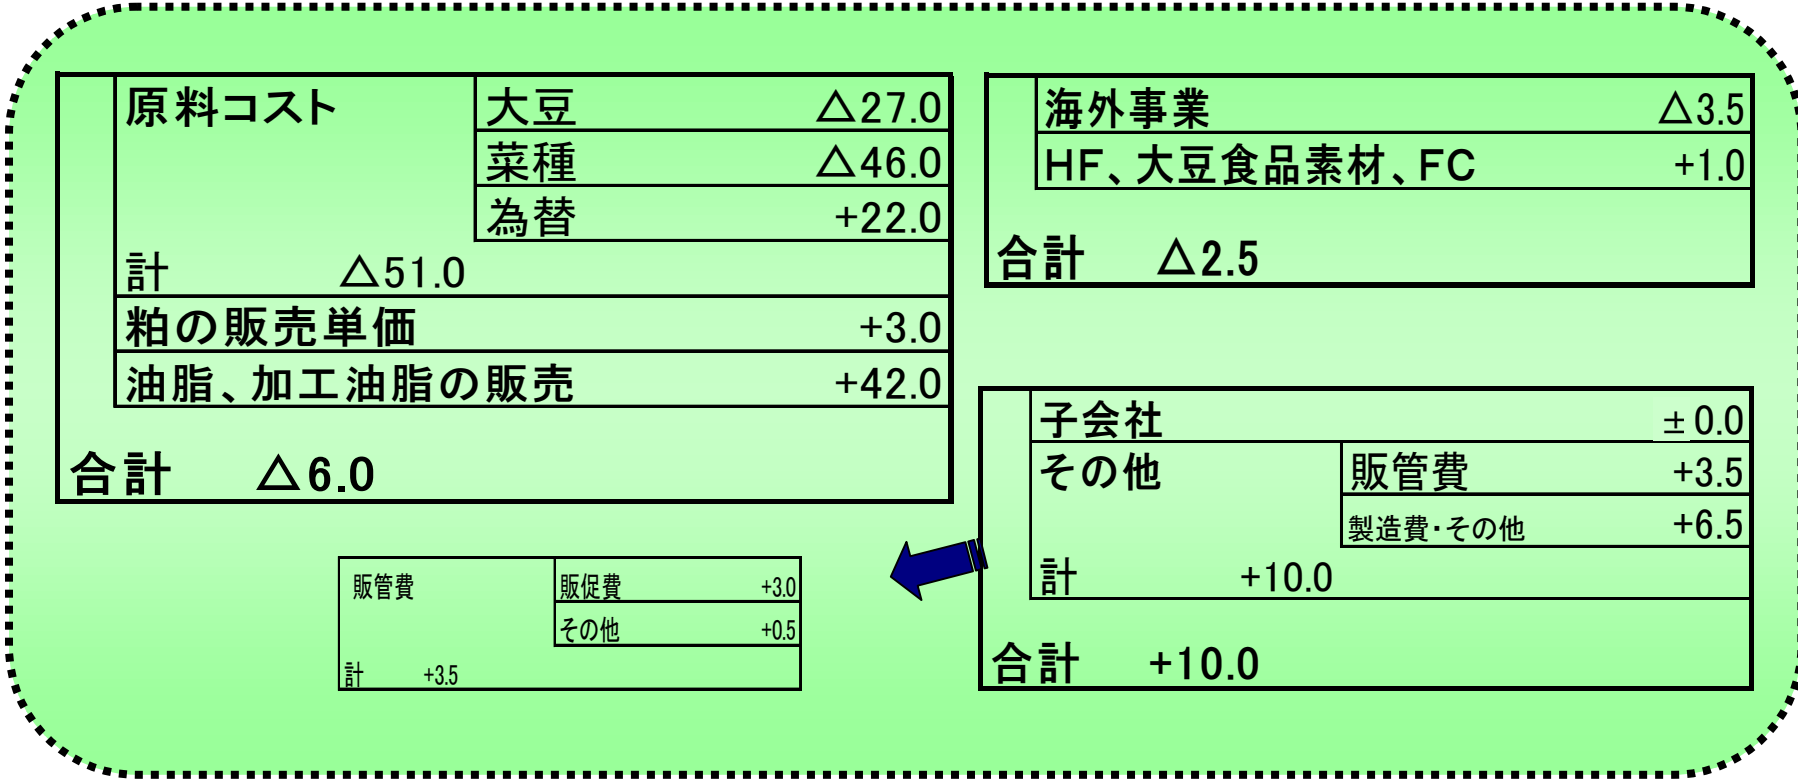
原料コスト
| 大豆 | △27.0 |
|---|---|
| 菜種 | △46.0 |
| 為替 | +22.0 |

計 △51.0

粕の販売単価 +3.0

油脂、加工油脂の販売 +42.0

合計 △6.0

海外事業 △3.5

HF、大豆食品素材、FC +1.0

合計 △2.5

子会社 ±0.0

その他
| 販管費 | +3.5 |
|---|---|
| 製造費・その他 | +6.5 |

計 +10.0

合計 +10.0

販管費
| 販促費 | +3.0 |
|---|---|
| その他 | +0.5 |

計 +3.5